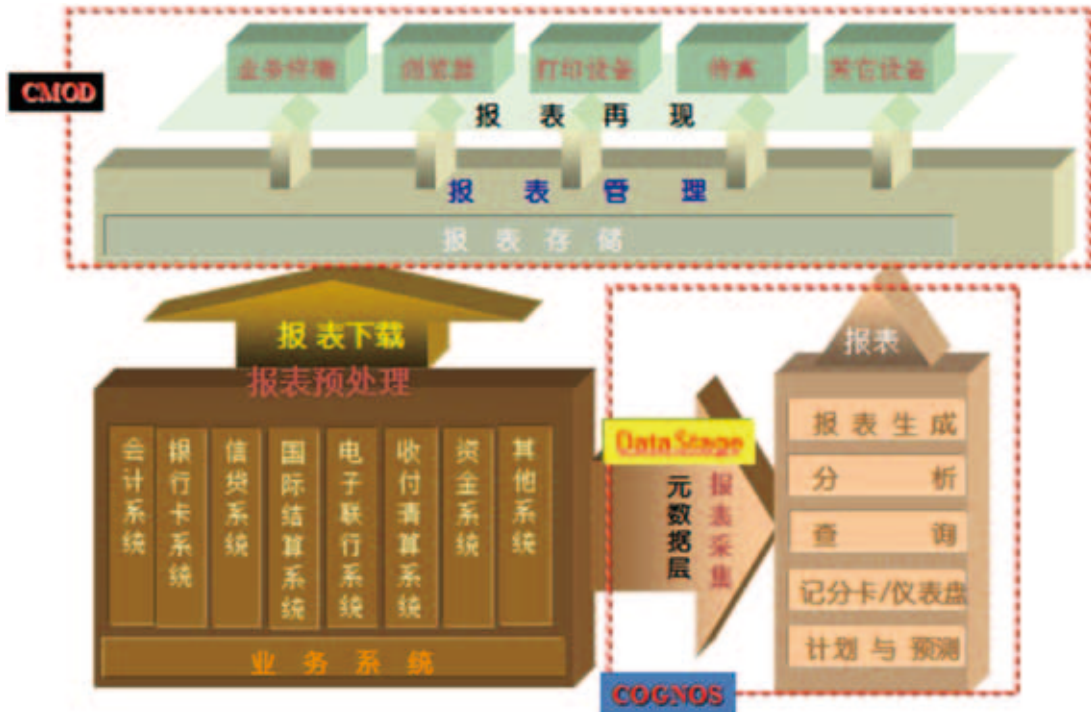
CMOD

业务终端 浏览器 打印设备 传真 其它设备

报表再现

报表管理

报表存储

报表下载

报表预处理

会计系统

银行卡系统

信贷系统

国际结算系统

电子联行系统

收付清算系统

资金系统

其他系统

业务系统

DataStage

元数据层

报表采集

报表

报表生成

分析

查询

记分卡/仪表盘

计划与预测

COGNOS